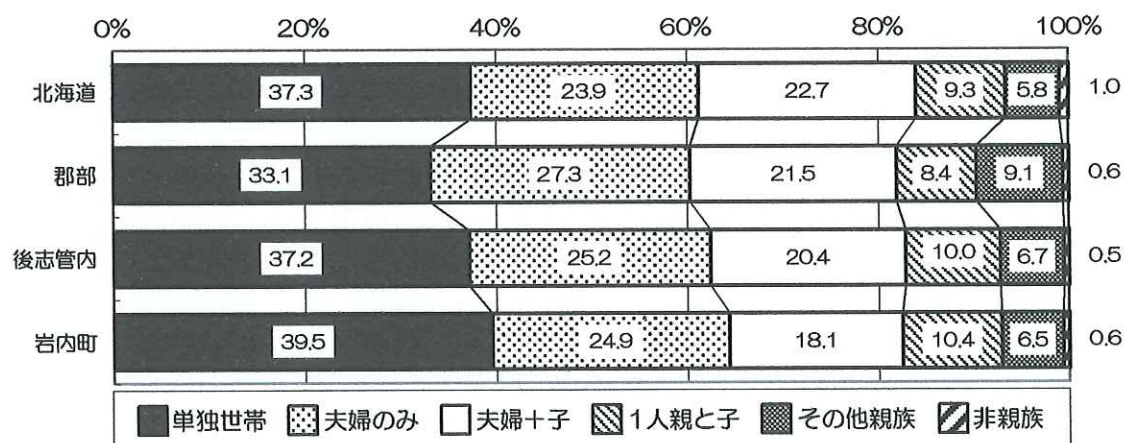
0% 20% 40% 60% 80% 100%

| | 単独世帯 | 夫婦のみ | 夫婦+子 | 1人親と子 | その他親族 | 非親族 |
|---|---|---|---|---|---|---|
| 北海道 | 37.3 | 23.9 | 22.7 | 9.3 | 5.8 | 1.0 |
| 郡部 | 33.1 | 27.3 | 21.5 | 8.4 | 9.1 | 0.6 |
| 後志管内 | 37.2 | 25.2 | 20.4 | 10.0 | 6.7 | 0.5 |
| 岩内町 | 39.5 | 24.9 | 18.1 | 10.4 | 6.5 | 0.6 |

単独世帯 夫婦のみ 夫婦+子 1人親と子 その他親族 非親族